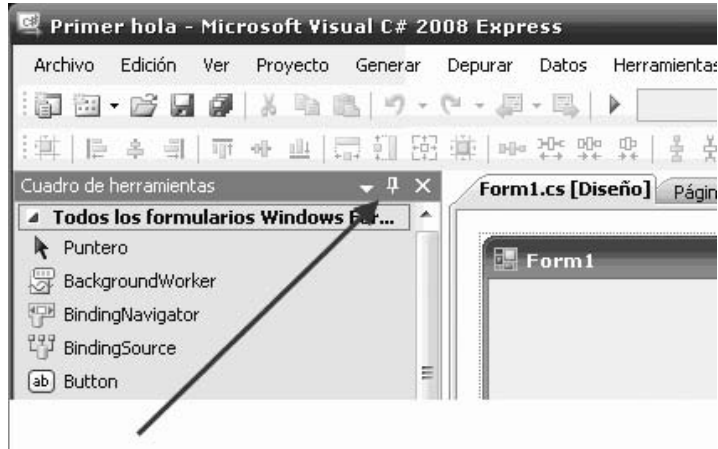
Primer hola - Microsoft Visual C# 2008 Express

Archivo Edición Ver Proyecto Generar Depurar Datos Herramientas

Cuadro de herramientas

Todos los formularios Windows F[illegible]...

Puntero

BackgroundWorker

BindingNavigator

BindingSource

ab Button

Form1.cs [Diseño] Págin

Form1